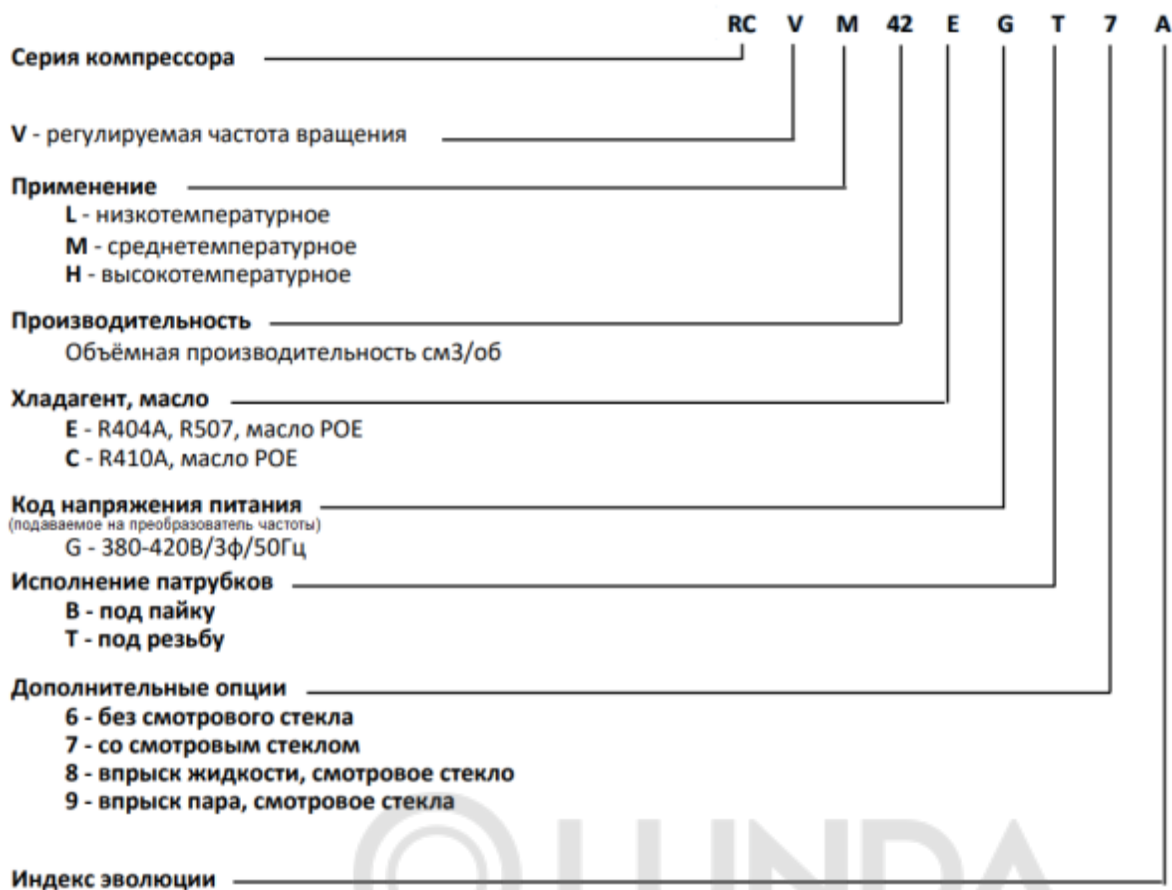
RC V M 42 E G T 7 A

Серия компрессора

V - регулируемая частота вращения

Применение
L - низкотемпературное
M - среднетемпературное
H - высокотемпературное

Производительность
Объёмная производительность см3/об

Хладагент, масло
E - R404A, R507, масло POE
C - R410A, масло POE

Код напряжения питания
(подаваемое на преобразователь частоты)
G - 380-420В/3ф/50Гц

Исполнение патрубков
B - под пайку
T - под резьбу

Дополнительные опции
6 - без смотрового стекла
7 - со смотровым стеклом
8 - впрыск жидкости, смотровое стекло
9 - впрыск пара, смотровое стекла

Индекс эволюции